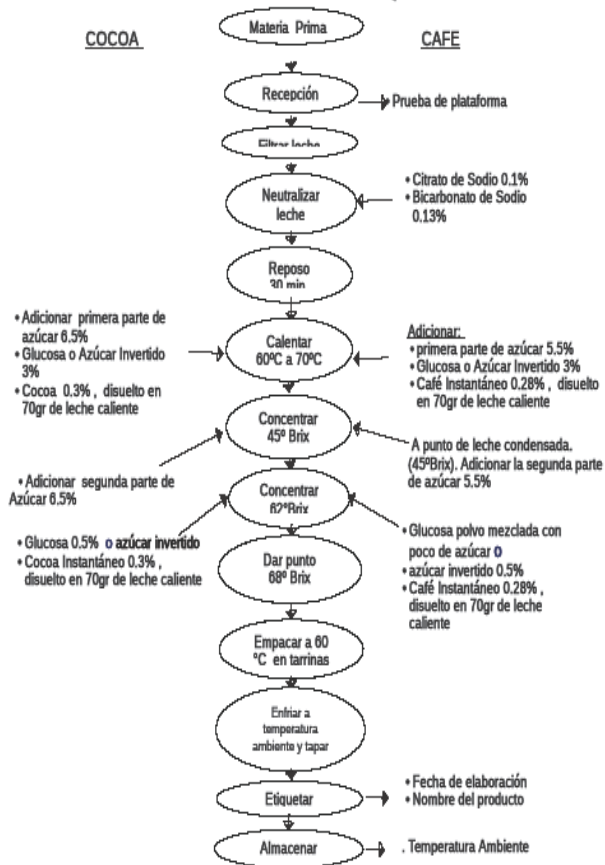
COCOA

Materia Prima

CAFE

Recepción

Prueba de plataforma

Filtrar leche

Neutralizar leche

• Citrato de Sodio 0.1%
• Bicarbonato de Sodio 0.13%

Reposo 30 min

• Adicionar primera parte de azúcar 6.5%
• Glucosa o Azúcar Invertido 3%
• Cocoa 0.3% , disuelto en 70gr de leche caliente

Calentar 60ºC a 70ºC

Adicionar:
• primera parte de azúcar 5.5%
• Glucosa o Azúcar Invertido 3%
• Café Instantáneo 0.28% , disuelto en 70gr de leche caliente

Concentrar 45º Brix

A punto de leche condensada. (45ºBrix). Adicionar la segunda parte de azúcar 5.5%

• Adicionar segunda parte de Azúcar 6.5%

Concentrar 62ºBrix

• Glucosa 0.5% o azúcar invertido
• Cocoa Instantáneo 0.3% , disuelto en 70gr de leche caliente

• Glucosa polvo mezclada con poco de azúcar o
• azúcar invertido 0.5%
• Café Instantáneo 0.28% , disuelto en 70gr de leche caliente

Dar punto 68º Brix

Empacar a 60 ºC en tarrinas

Enfriar a temperatura ambiente y tapar

Etiquetar

• Fecha de elaboración
• Nombre del producto

Almacenar

. Temperatura Ambiente